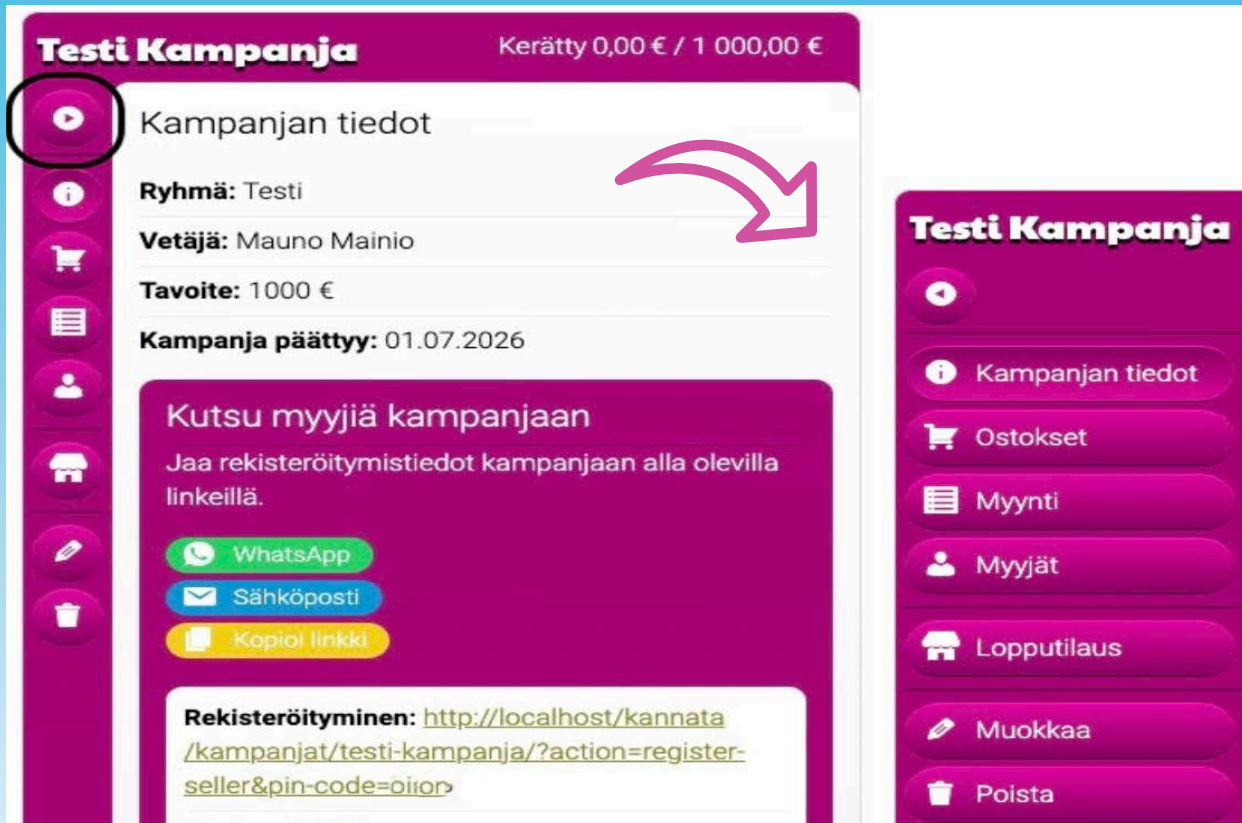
Testi Kampanja

Kerätty 0,00 € / 1 000,00 €

Kampanjan tiedot

**Ryhmä:** Testi

**Vetäjä:** Mauno Mainio

**Tavoite:** 1000 €

**Kampanja päättyy:** 01.07.2026

Kutsu myyjiä kampanjaan

Jaa rekisteröitymistiedot kampanjaan alla olevilla linkeillä.

WhatsApp

Sähköposti

Kopioi linkki

**Rekisteröityminen:** http://localhost/kannata/kampanjat/testi-kampanja/?action=register-seller&pin-code=oiior

Testi Kampanja

Kampanjan tiedot

Ostokset

Myynti

Myyjät

Lopputilaus

Muokkaa

Poista